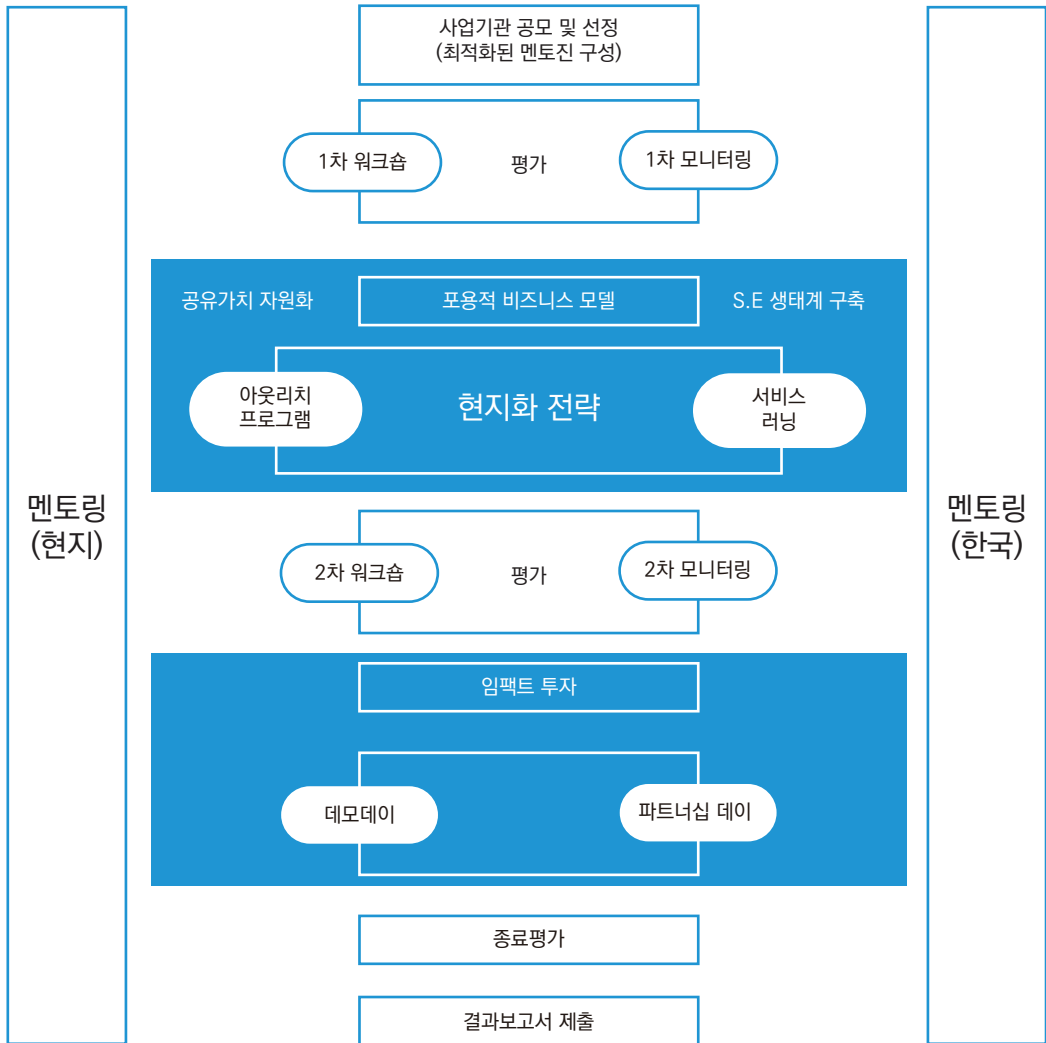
사업기관 공모 및 선정
(최적화된 멘토진 구성)

1차 워크숍

평가

1차 모니터링

공유가치 자원화

포용적 비즈니스 모델

S.E 생태계 구축

아웃리치
프로그램

현지화 전략

서비스
러닝

멘토링
(현지)

멘토링
(한국)

2차 워크숍

평가

2차 모니터링

임팩트 투자

데모데이

파트너십 데이

종료평가

결과보고서 제출